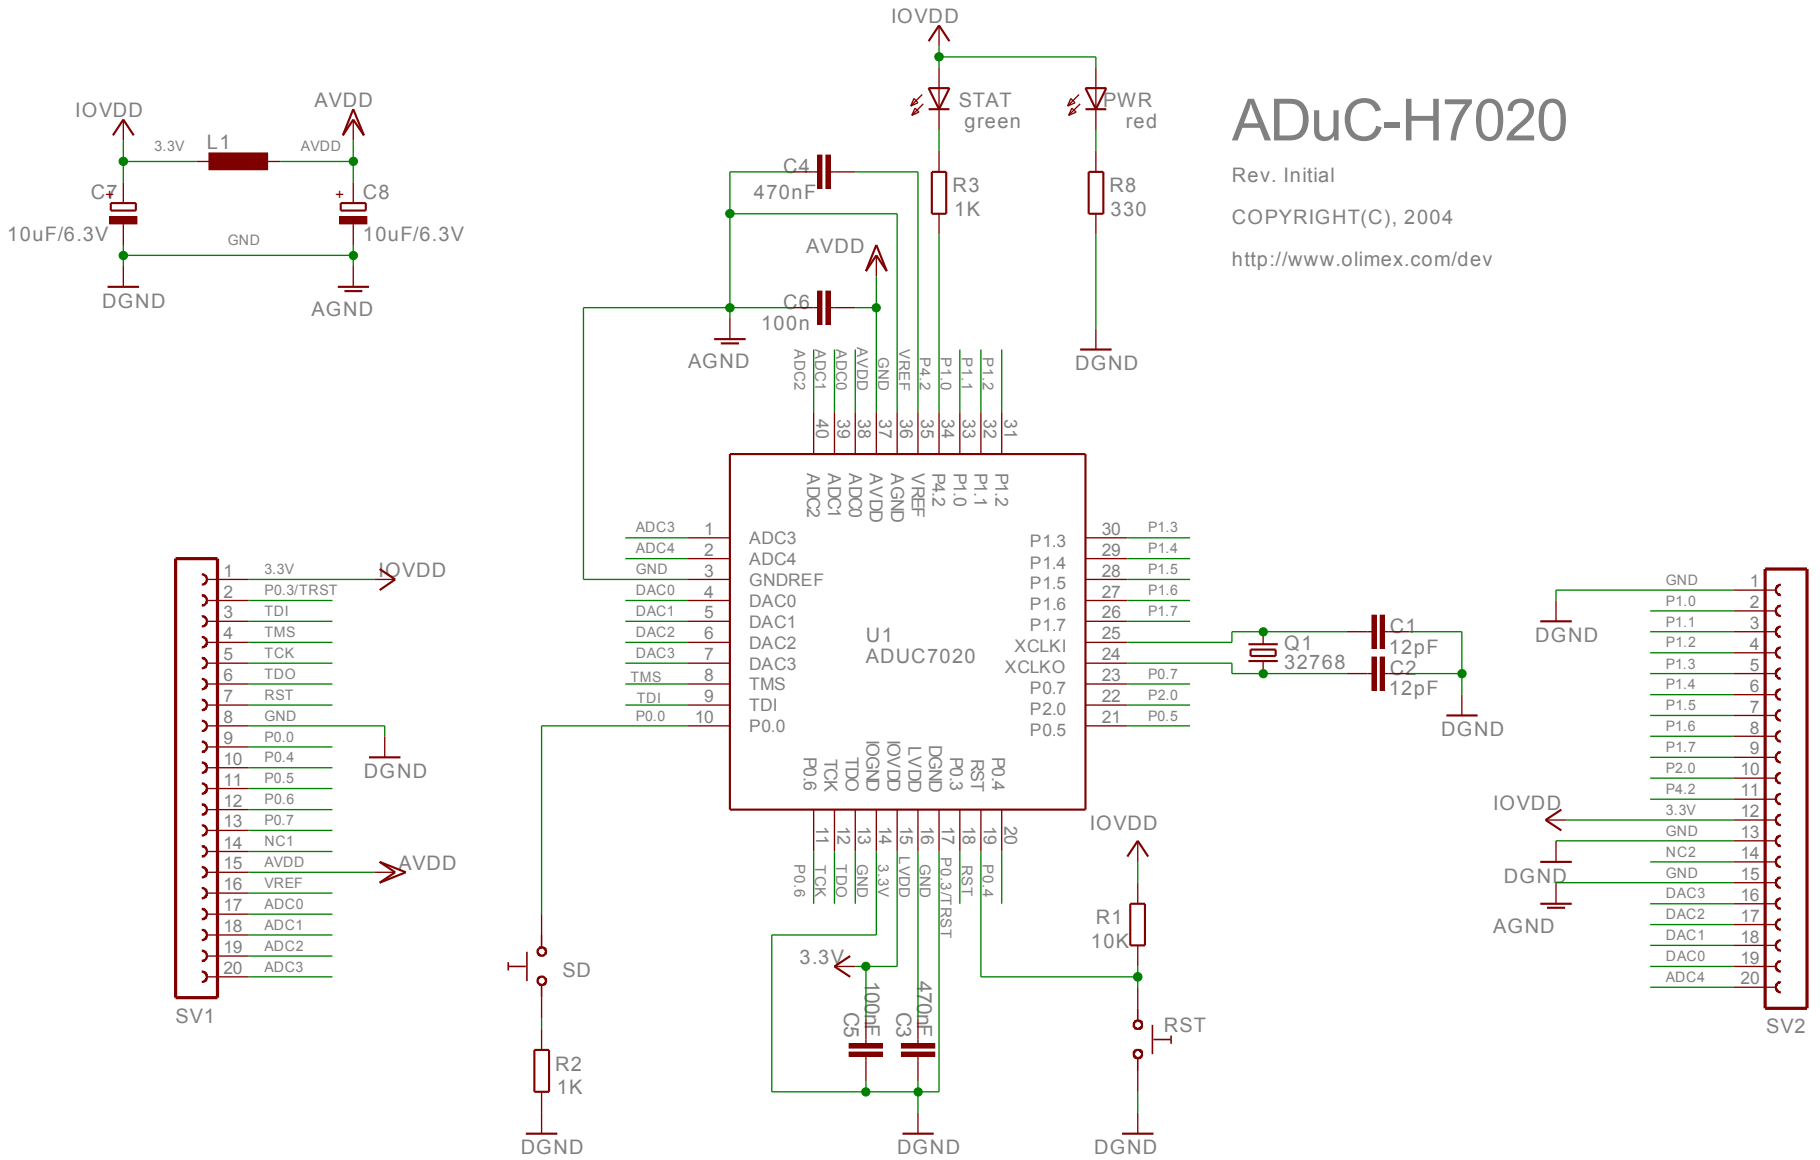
IOVDD

IOVDD
AVDD
3.3V
L1
AVDD
C7
C8
10uF/6.3V
GND
10uF/6.3V
DGND
AGND

STAT
green
PWR
red

ADuC-H7020
Rev. Initial
COPYRIGHT(C), 2004
http://www.olimex.com/dev

C4
470nF
R3
1K
R8
330
AVDD
C6
100n
AGND
DGND

ADC2 ADC1 ADC0 AVDD GND VREF P4.2 P1.0 P1.1 P1.2
40 39 38 37 36 35 34 33 32 31
ADC2 ADC1 ADC0 AVDD AGND VREF P4.2 P1.0 P1.1 P1.2

ADC3 1
ADC4 2
GND 3
DAC0 4
DAC1 5
DAC2 6
DAC3 7
TMS 8
TDI 9
P0.0 10

ADC3
ADC4
GNDREF
DAC0
DAC1
DAC2
DAC3
TMS
TDI
P0.0

U1
ADUC7020

P1.3
P1.4
P1.5
P1.6
P1.7
XCLKI
XCLKO
P0.7
P2.0
P0.5

30 P1.3
29 P1.4
28 P1.5
27 P1.6
26 P1.7
25
24
23 P0.7
22 P2.0
21 P0.5

Q1
32768
C1
12pF
C2
12pF
DGND

P0.6 TCK TDO IOGND IOVDD LVDD DGND P0.3 RST P0.4
11 12 13 14 15 16 17 18 19 20
P0.6 TCK TDO GND 3.3V LVDD GND P0.3/TRST RST P0.4

1 3.3V
2 P0.3/TRST
3 TDI
4 TMS
5 TCK
6 TDO
7 RST
8 GND
9 P0.0
10 P0.4
11 P0.5
12 P0.6
13 P0.7
14 NC1
15 AVDD
16 VREF
17 ADC0
18 ADC1
19 ADC2
20 ADC3
IOVDD
DGND
AVDD
SV1

GND 1
P1.0 2
P1.1 3
P1.2 4
P1.3 5
P1.4 6
P1.5 7
P1.6 8
P1.7 9
P2.0 10
P4.2 11
3.3V 12
GND 13
NC2 14
GND 15
DAC3 16
DAC2 17
DAC1 18
DAC0 19
ADC4 20
DGND
IOVDD
DGND
AGND
SV2

IOVDD
R1
10K
RST
DGND

SD
R2
1K
DGND

3.3V
100nF
C5
470nF
C3
DGND